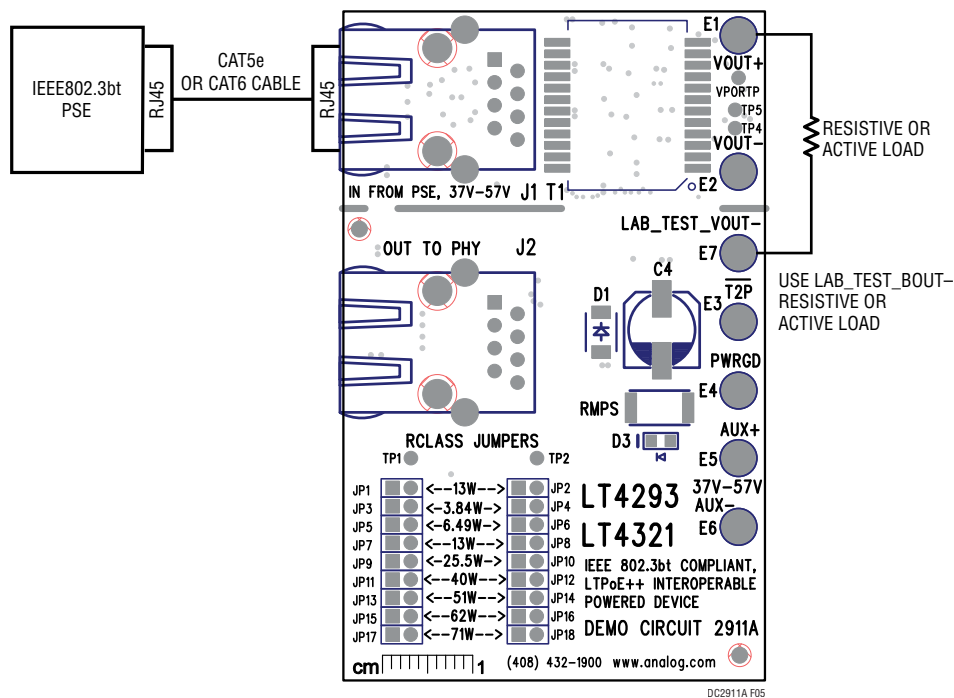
IEEE802.3bt PSE

RJ45

CAT5e OR CAT6 CABLE

RJ45

IN FROM PSE, 37V–57V J1 T1

E1

VOUT+

VPORTP

TP5

TP4

VOUT–

E2

RESISTIVE OR ACTIVE LOAD

LAB_TEST_VOUT–

E7

USE LAB_TEST_BOUT– RESISTIVE OR ACTIVE LOAD

OUT TO PHY J2

C4

D1

E3 $\overline{T2P}$

PWRGD

E4

RMPS

D3

AUX+

E5

37V–57V

AUX–

E6

RCLASS JUMPERS

TP1

TP2

| | | |
|---|---|---|
| JP1 | <--13W--> | JP2 |
| JP3 | <--3.84W--> | JP4 |
| JP5 | <--6.49W--> | JP6 |
| JP7 | <--13W--> | JP8 |
| JP9 | <--25.5W--> | JP10 |
| JP11 | <--40W--> | JP12 |
| JP13 | <--51W--> | JP14 |
| JP15 | <--62W--> | JP16 |
| JP17 | <--71W--> | JP18 |

LT4293

LT4321

IEEE 802.3bt COMPLIANT, LTPoE++ INTEROPERABLE POWERED DEVICE

DEMO CIRCUIT 2911A

cm 1

(408) 432-1900 www.analog.com

DC2911A F05